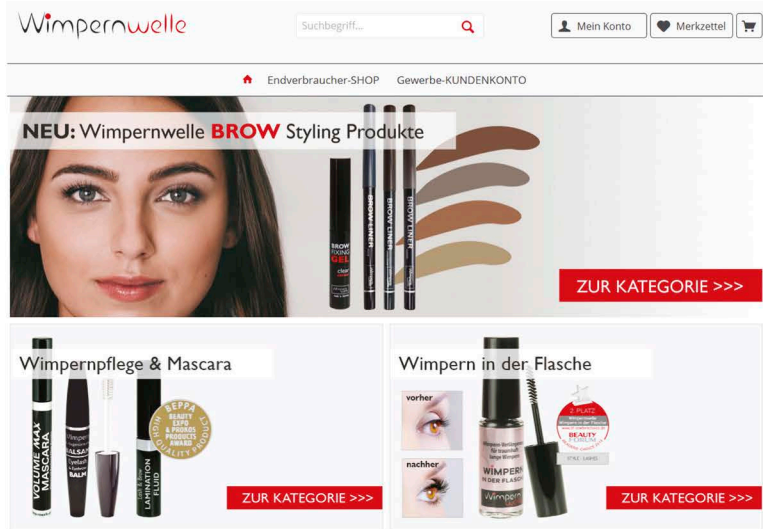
Wimpernwelle

Suchbegriff...

Mein Konto

Merkzettel

Endverbraucher-SHOP Gewerbe-KUNDENKONTO

NEU: Wimpernwelle BROW Styling Produkte

BROW FIXING GEL clear

BROW LINER

BROW LINER

BROW LINER

ZUR KATEGORIE >>>

Wimpernpflege & Mascara

VOLUME MAX MASCARA

BALSAM Eyelash Balm

Lash & Brow LAMINATION FLUID

BEPPA BEAUTY EXPO & PROKOS PRODUCTS AWARD HIGH QUALITY PRODUCT

ZUR KATEGORIE >>>

Wimpern in der Flasche

vorher

nachher

WIMPERN IN DER FLASCHE

Wimpern

2. PLATZ

BEAUTY FORUM

ZUR KATEGORIE >>>